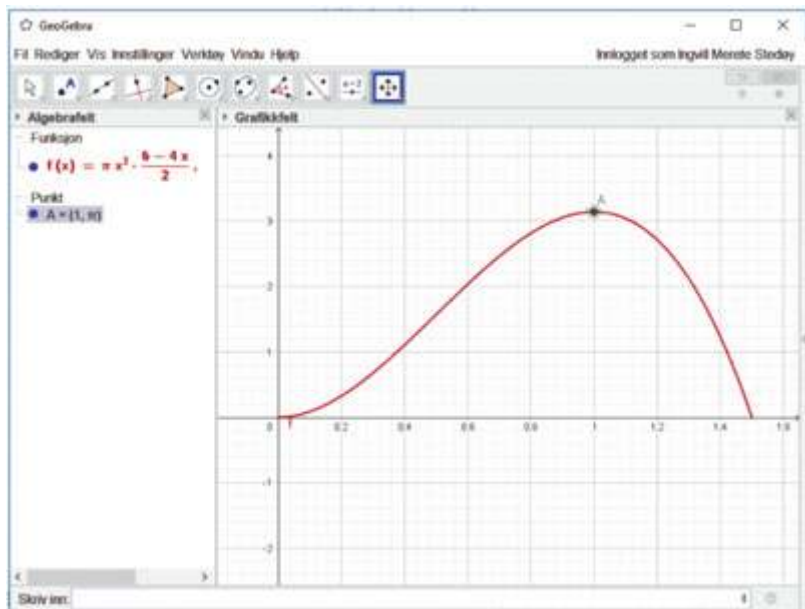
GeoGebra

Fil Rediger Vis Innstillinger Verktøy Vindu Hjelp

Innlogget som Ingvill Merete Stedøy

Algebrafelt

Funksjon

$f(x) = \pi x^2 \cdot \frac{6-4x}{2}$,

Punkt

$A = (1, \pi)$

Grafikkfelt

A

4
3
2
1
0
-1
-2

0.2 0.4 0.6 0.8 1 1.2 1.4 1.6

Skriv inn: